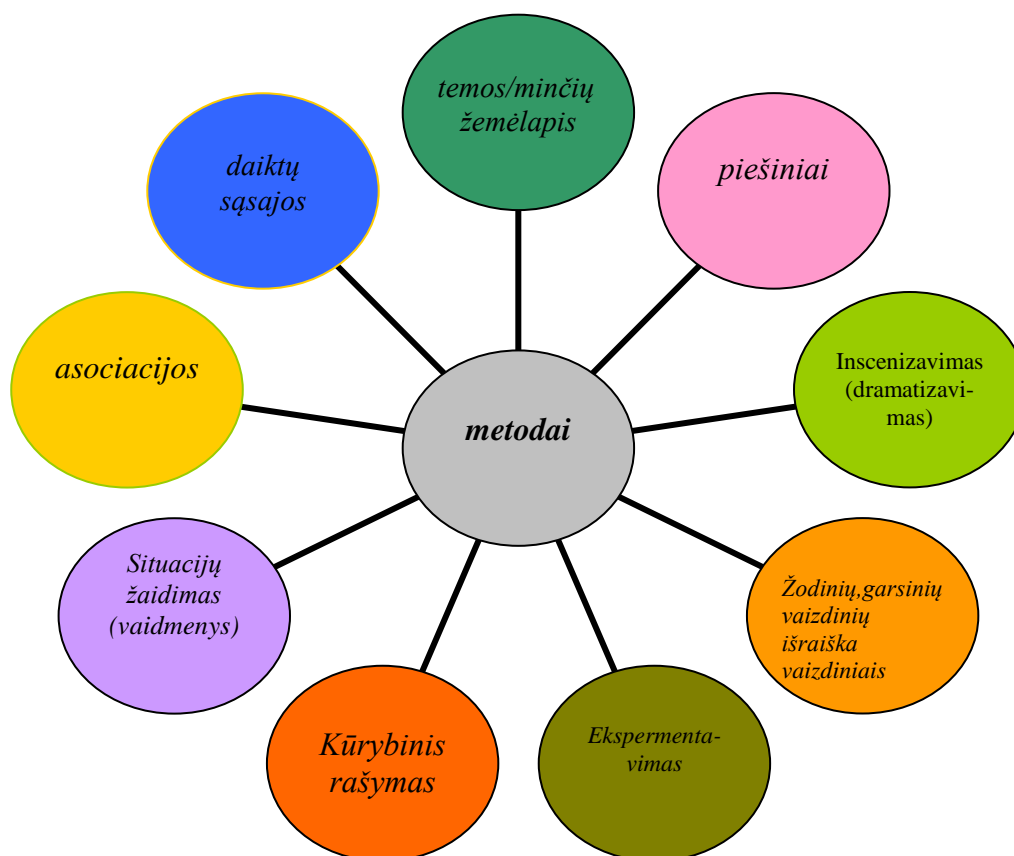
temos/minčių žemėlapis

daiktų sąsajos

piešiniai

asociacijos

metodai

Inscenizavimas (dramatizavimas)

Situacijų žaidimas (vaidmenys)

Žodinių,garsinių vaizdinių išraiška vaizdiniais

Kūrybinis rašymas

Ekspermentavimas